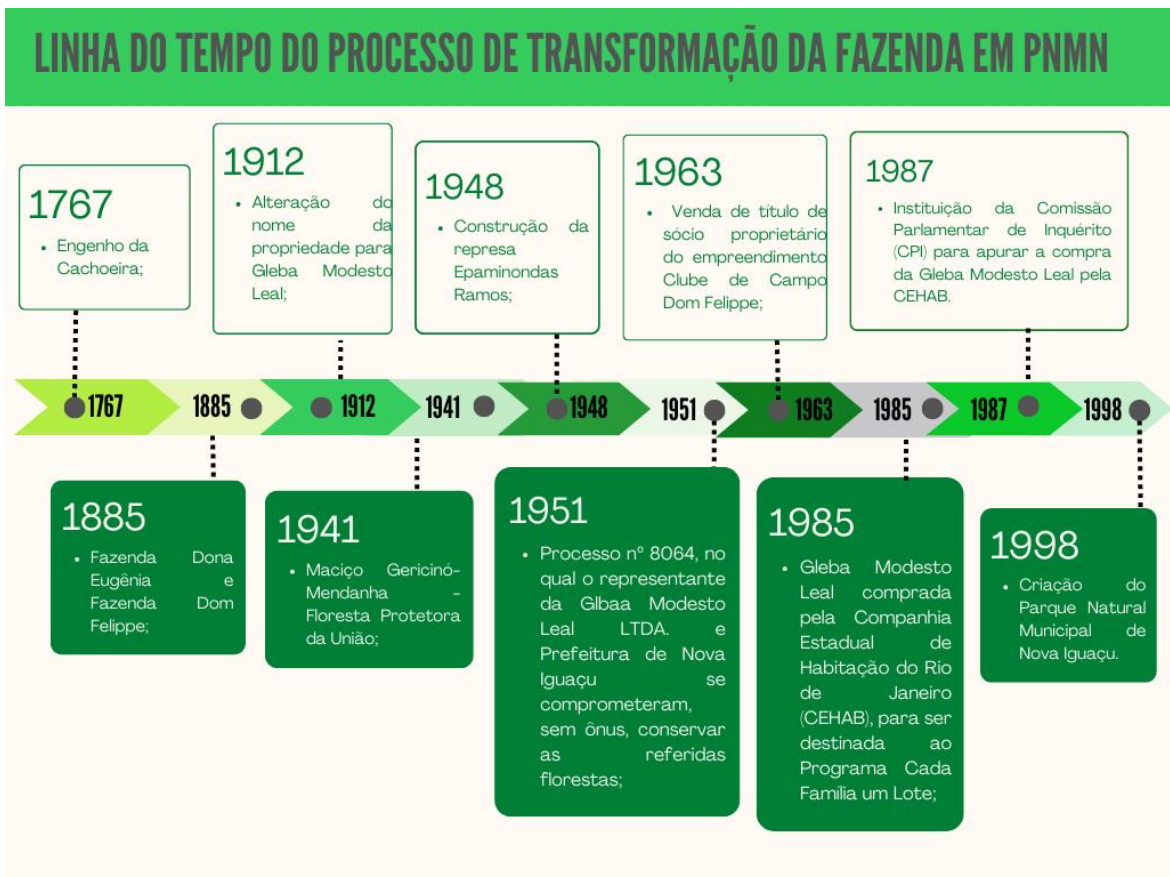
LINHA DO TEMPO DO PROCESSO DE TRANSFORMAÇÃO DA FAZENDA EM PNMN

1767
• Engenho da Cachoeira;

1912
• Alteração do nome da propriedade para Gleba Modesto Leal;

1948
• Construção da represa Epaminondas Ramos;

1963
• Venda de título de sócio proprietário do empreendimento Clube de Campo Dom Felippe;

1987
• Instituição da Comissão Parlamentar de Inquérito (CPI) para apurar a compra da Gleba Modesto Leal pela CEHAB.

1767 1885 1912 1941 1948 1951 1963 1985 1987 1998

1885
• Fazenda Dona Eugênia e Fazenda Dom Felippe;

1941
• Maciço Gericinó-Mendanha - Floresta Protetora da União;

1951
• Processo nº 8064, no qual o representante da Glbaa Modesto Leal LTDA. e Prefeitura de Nova Iguaçu se comprometeram, sem ônus, conservar as referidas florestas;

1985
• Gleba Modesto Leal comprada pela Companhia Estadual de Habitação do Rio de Janeiro (CEHAB), para ser destinada ao Programa Cada Familia um Lote;

1998
• Criação do Parque Natural Municipal de Nova Iguaçu.